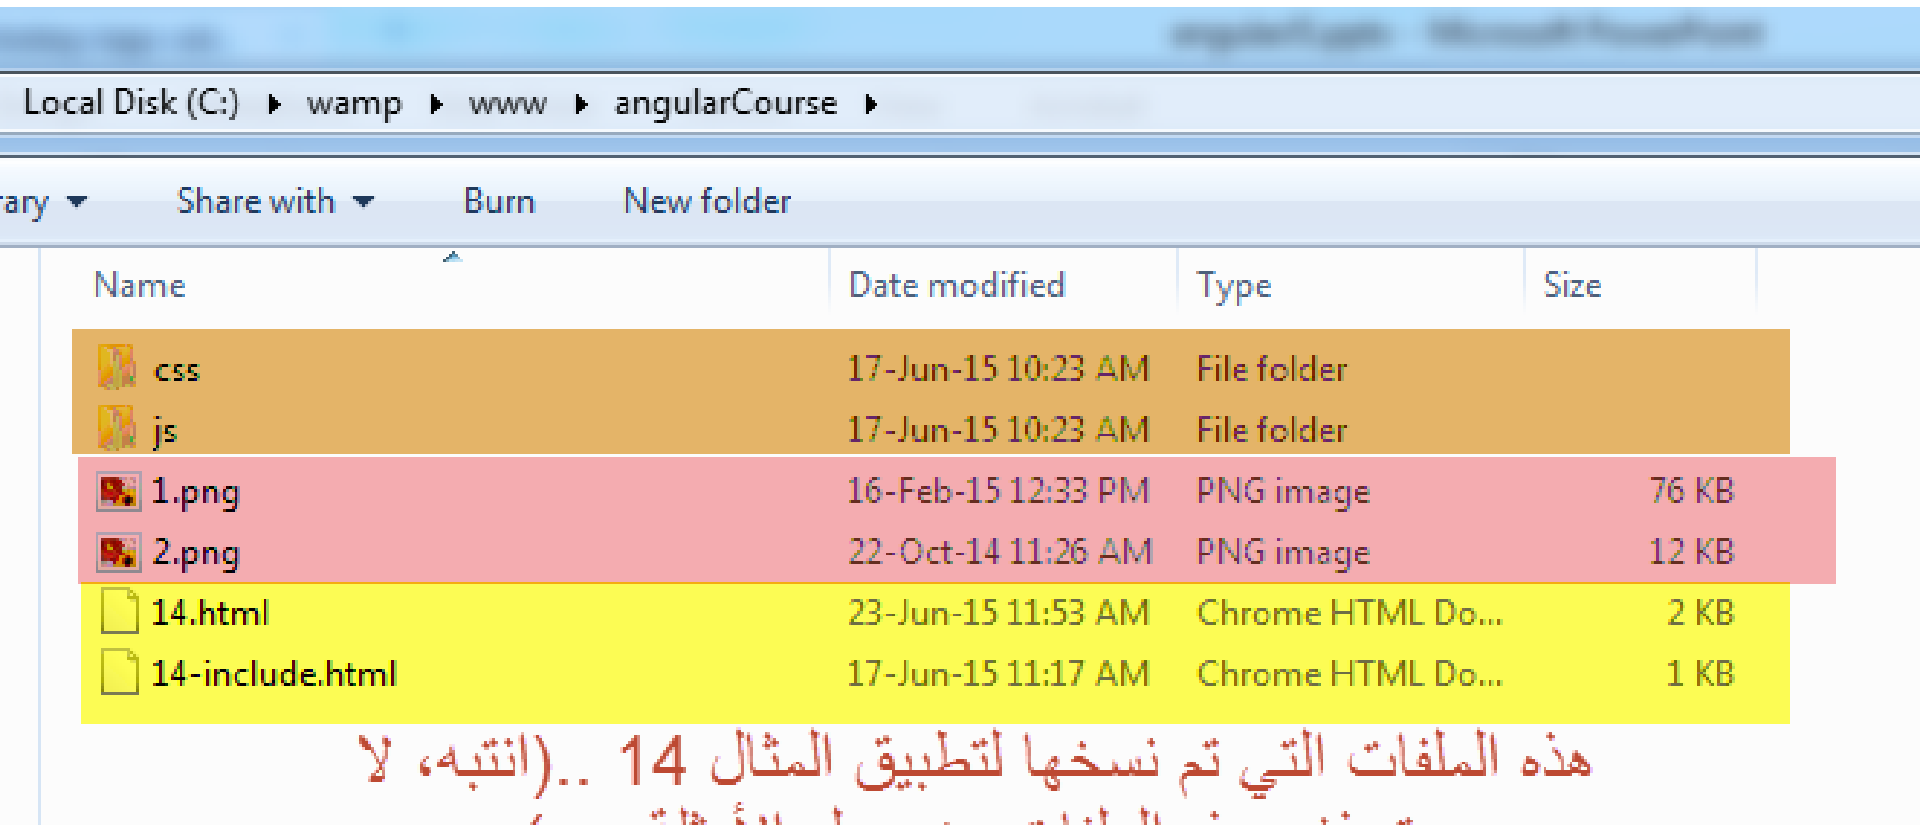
Local Disk (C:) ▸ wamp ▸ www ▸ angularCourse ▸

rary ▾ Share with ▾ Burn New folder

| Name | Date modified | Type | Size |
|---|---|---|---|
| css | 17-Jun-15 10:23 AM | File folder | |
| js | 17-Jun-15 10:23 AM | File folder | |
| 1.png | 16-Feb-15 12:33 PM | PNG image | 76 KB |
| 2.png | 22-Oct-14 11:26 AM | PNG image | 12 KB |
| 14.html | 23-Jun-15 11:53 AM | Chrome HTML Do... | 2 KB |
| 14-include.html | 17-Jun-15 11:17 AM | Chrome HTML Do... | 1 KB |

هذه الملفات التي تم نسخها لتطبيق المثال 14 ..(انتبه، لا

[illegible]